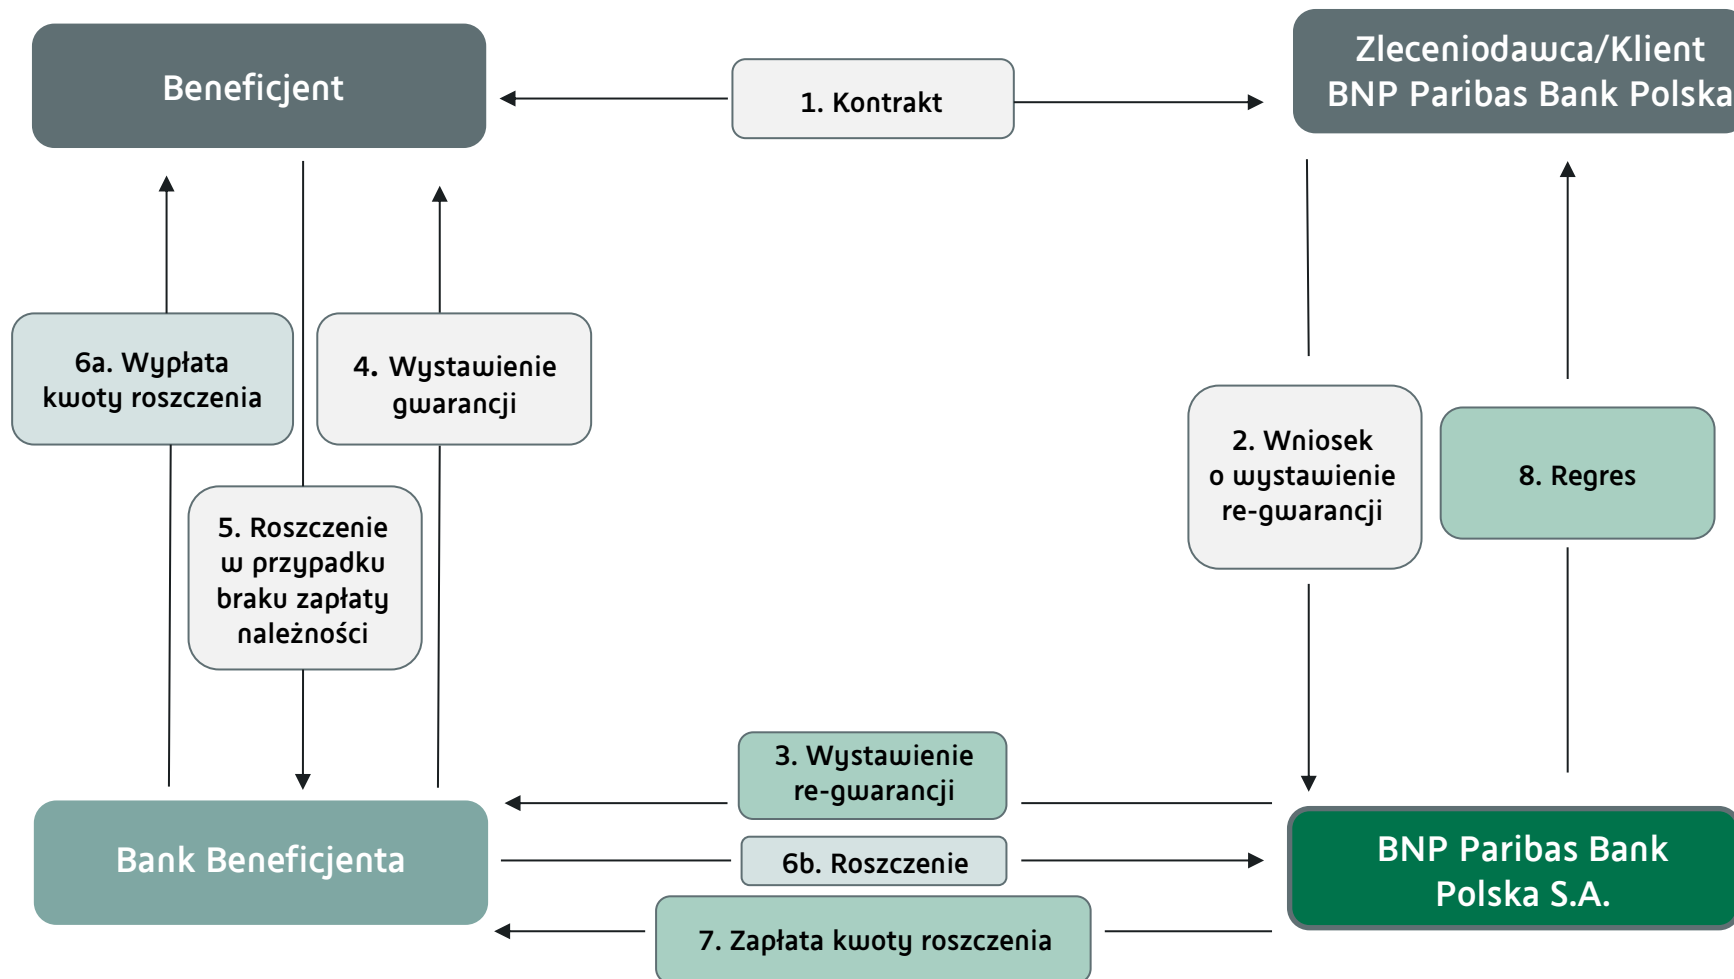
Beneficjent

1. Kontrakt

Zleceniodawca/Klient BNP Paribas Bank Polska

6a. Wypłata kwoty roszczenia

4. Wystawienie gwarancji

5. Roszczenie w przypadku braku zapłaty należności

2. Wniosek o wystawienie re-gwarancji

8. Regres

3. Wystawienie re-gwarancji

Bank Beneficjenta

6b. Roszczenie

BNP Paribas Bank Polska S.A.

7. Zapłata kwoty roszczenia